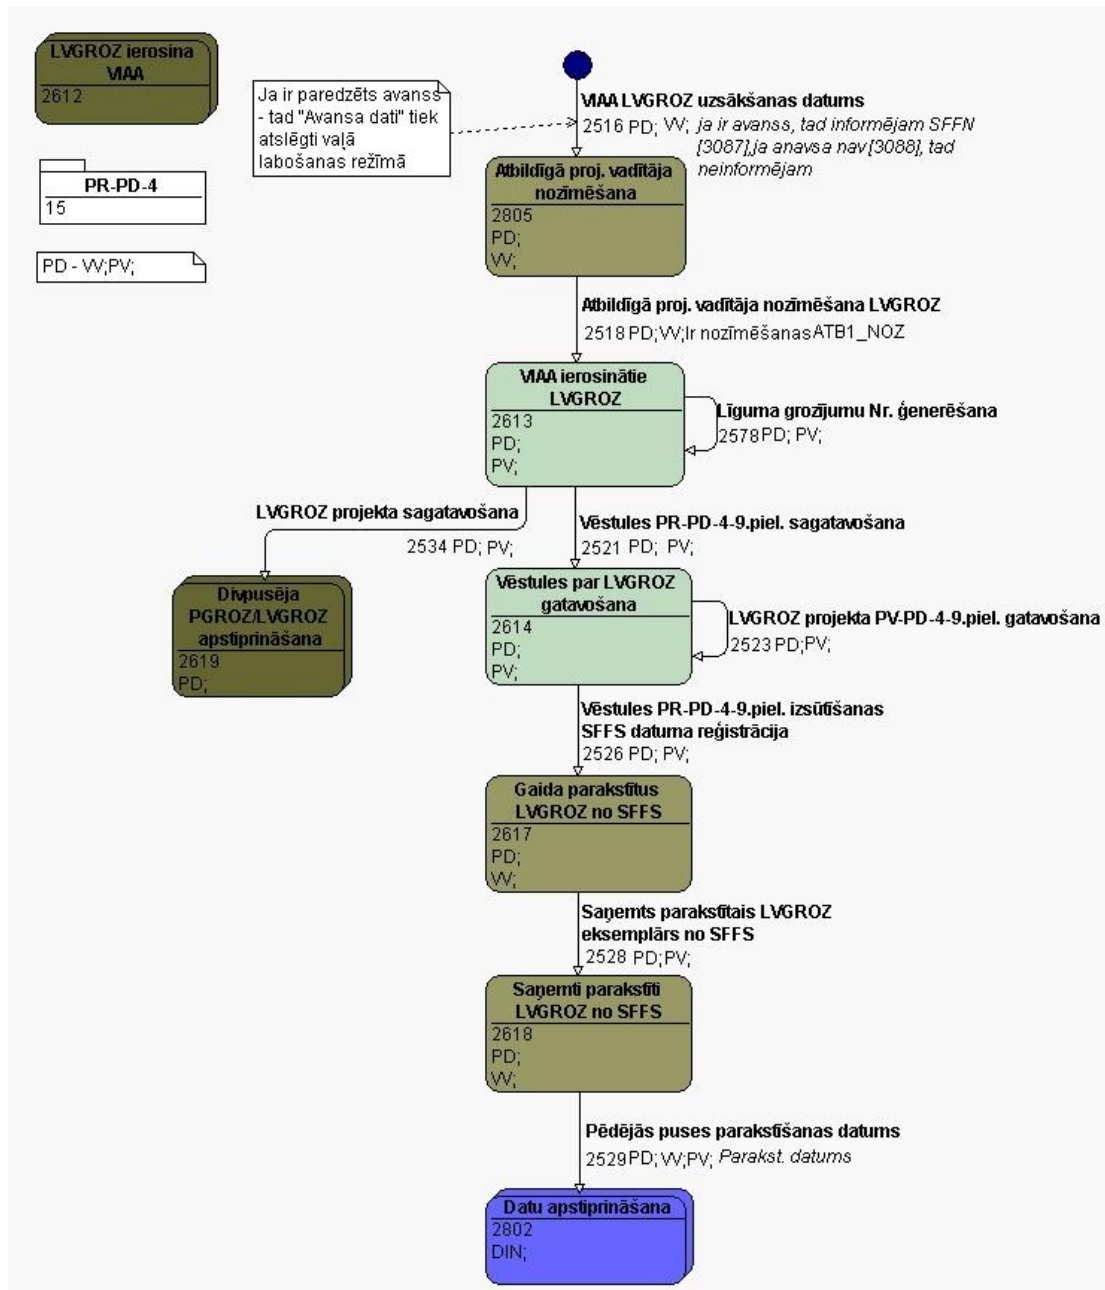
LVGROZ ierosina VIAA
2612

PR-PD-4
15

PD - VV;PV;

Ja ir paredzēts avanss - tad "Avansa dati" tiek atslēgti vaļā labošanas režīmā

VIAA LVGROZ uzsākšanas datums
2516 PD; VV; ja ir avanss, tad informējam SFFN [3087],ja anavsa nav[3088], tad neinformējam

Atbildīgā proj. vadītāja nozīmēšana
2805
PD;
VV;

Atbildīgā proj. vadītāja nozīmēšana LVGROZ
2518 PD;VV;Ir nozīmēšanasATB1_NOZ

VIAA ierosinātie LVGROZ
2613
PD;
PV;

Līguma grozījumu Nr. ģenerēšana
2578PD; PV;

LVGROZ projekta sagatavošana
2534 PD; PV;

Vēstules PR-PD-4-9.piel. sagatavošana
2521 PD; PV;

Divpusēja PGROZ/LVGROZ apstiprināšana
2619
PD;

Vēstules par LVGROZ gatavošana
2614
PD;
PV;

LVGROZ projekta PV-PD-4-9.piel. gatavošana
2523 PD;PV;

Vēstules PR-PD-4-9.piel. izsūtīšanas SFFS datuma reģistrācija
2526 PD; PV;

Gaida parakstītus LVGROZ no SFFS
2617
PD;
VV;

Saņemts parakstītais LVGROZ eksemplārs no SFFS
2528 PD;PV;

Saņemti parakstīti LVGROZ no SFFS
2618
PD;
VV;

Pēdējās puses parakstīšanas datums
2529PD; VV;PV; Parakst. datums

Datu apstiprināšana
2802
DIN;